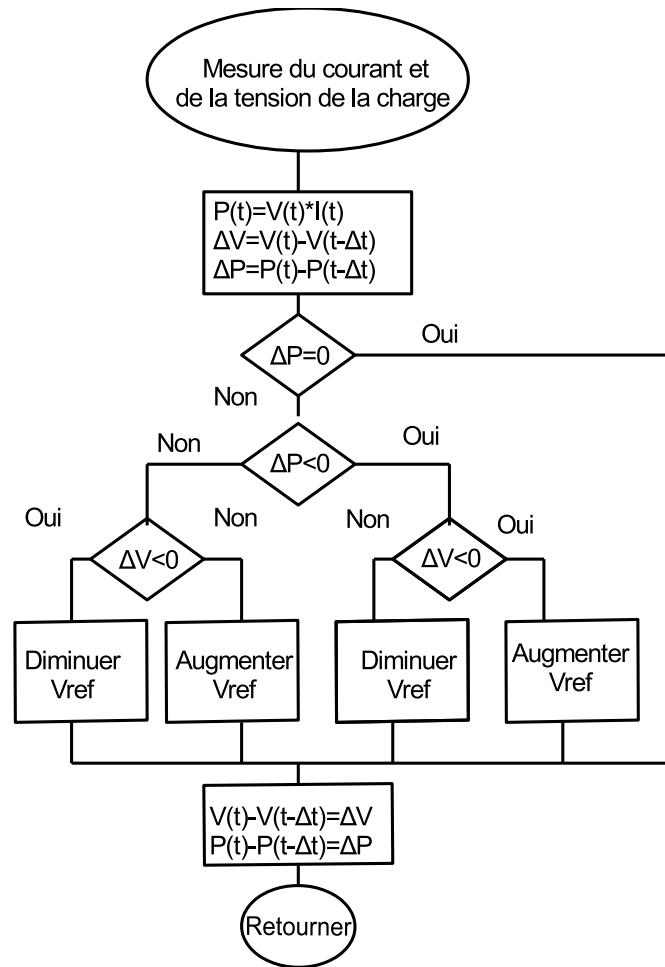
Mesure du courant et de la tension de la charge

$P(t)=V(t)*I(t)$
$\Delta V=V(t)-V(t-\Delta t)$
$\Delta P=P(t)-P(t-\Delta t)$

$\Delta P=0$

Oui

Non

Non

$\Delta P<0$

Oui

Oui

Non

$\Delta V<0$

Non

$\Delta V<0$

Oui

Diminuer Vref

Augmenter Vref

Diminuer Vref

Augmenter Vref

$V(t)-V(t-\Delta t)=\Delta V$
$P(t)-P(t-\Delta t)=\Delta P$

Retourner